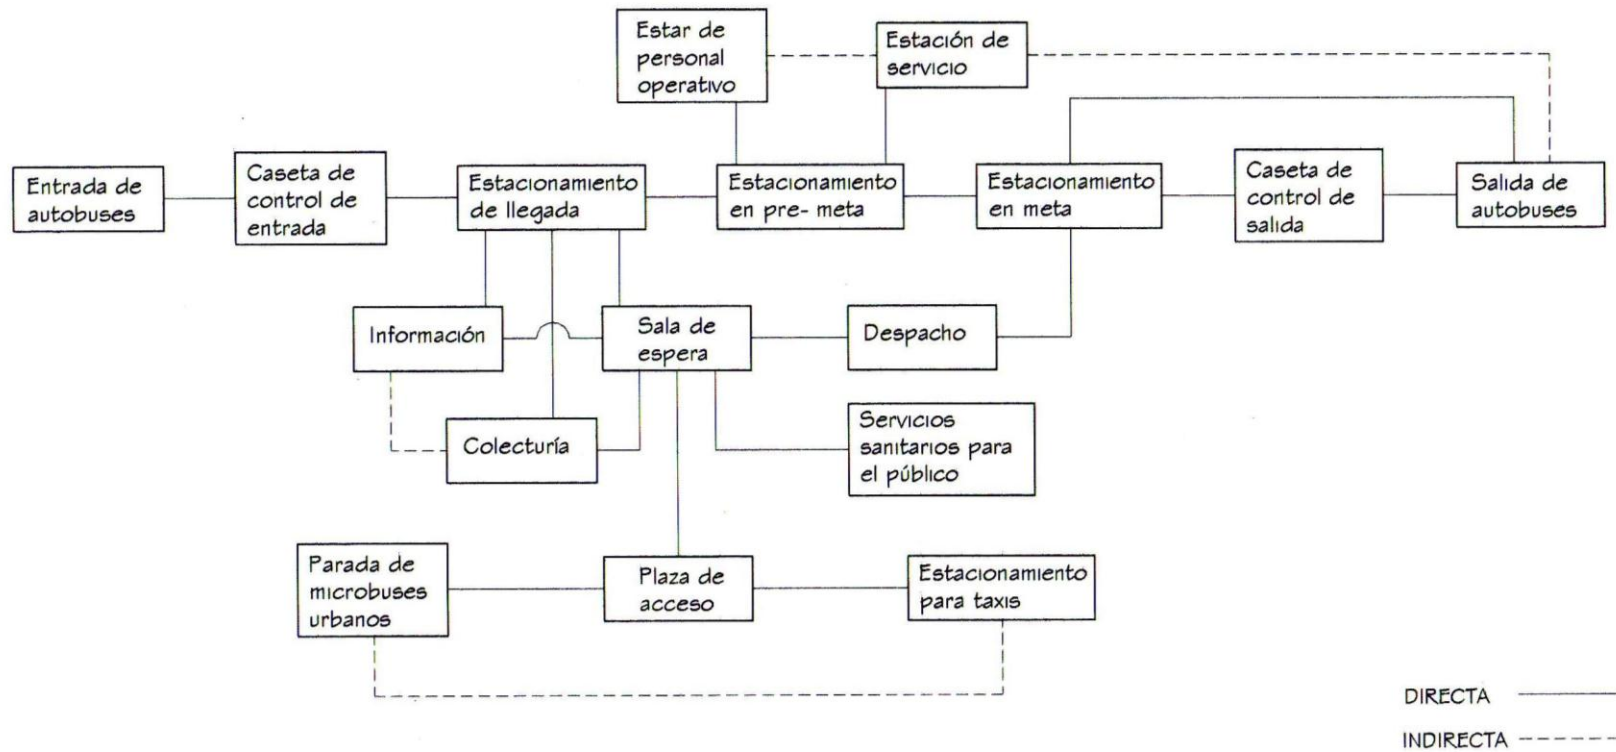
Estar de personal operativo

Estación de servicio

Entrada de autobuses

Caseta de control de entrada

Estacionamiento de llegada

Estacionamiento en pre- meta

Estacionamiento en meta

Caseta de control de salida

Salida de autobuses

Información

Sala de espera

Despacho

Colecturía

Servicios sanitarios para el público

Parada de microbuses urbanos

Plaza de acceso

Estacionamiento para taxis

DIRECTA

INDIRECTA